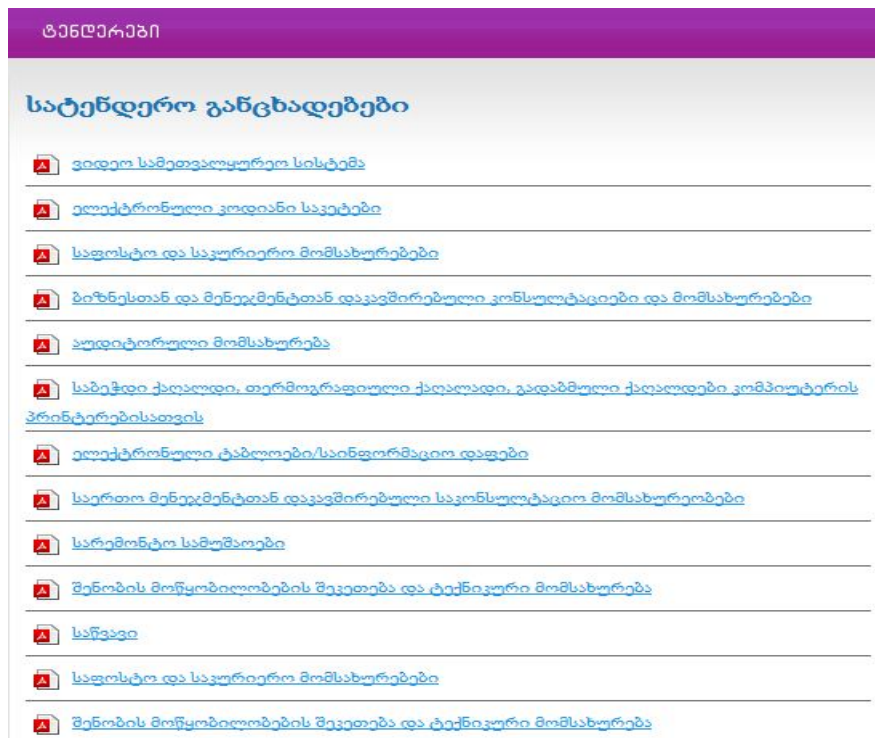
ტენდერები

სატენდერო განცხადებები

ვიდეო სამეთვალყურეო სისტემა

ელექტრონული კოდიანი საკეტები

საფოსტო და საკურიერო მომსახურებები

ბიზნესთან და მენეჯმენტთან დაკავშირებული კონსულტაციები და მომსახურებები

აუდიტორული მომსახურება

საბეჭდი ქაღალდი, თერმოგრაფიული ქაღალადი, გადაბმული ქაღალდები კომპიუტერის პრინტერებისათვის

ელექტრონული ტაბლოები/საინფორმაციო დაფები

საერთო მენეჯმენტთან დაკავშირებული საკონსულტაციო მომსახურეობები

სარემონტო სამუშაოები

შენობის მოწყობილობების შეკეთება და ტექნიკური მომსახურება

საწვავი

საფოსტო და საკურიერო მომსახურებები

შენობის მოწყობილობების შეკეთება და ტექნიკური მომსახურება